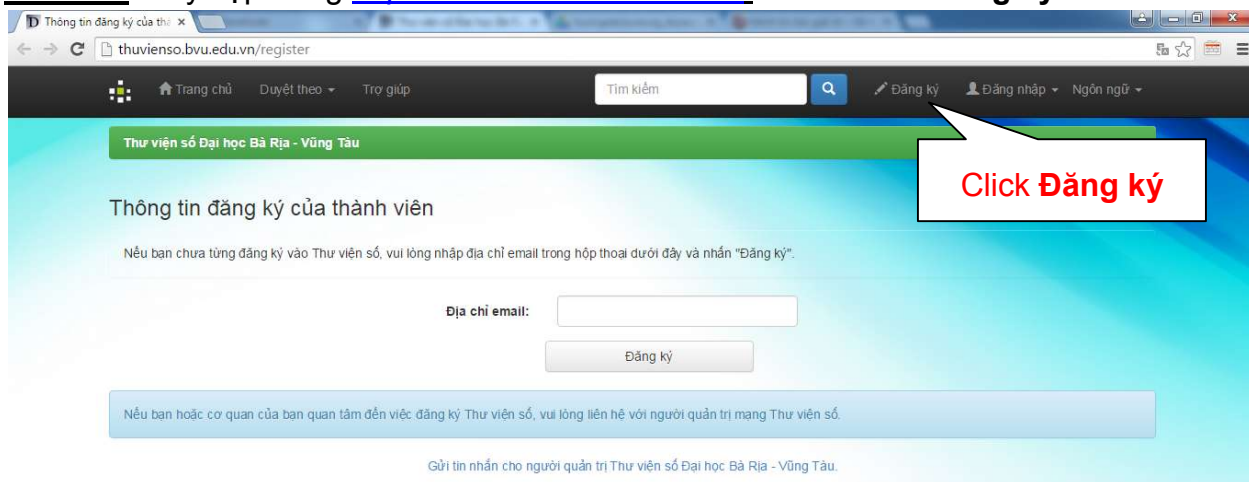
Thông tin đăng ký của thà ×

thuvienso.bvu.edu.vn/register

Trang chủ Duyệt theo Trợ giúp Tìm kiếm Đăng ký Đăng nhập Ngôn ngữ

Thư viện số Đại học Bà Rịa - Vũng Tàu

Click **Đăng ký**

Thông tin đăng ký của thành viên

Nếu bạn chưa từng đăng ký vào Thư viện số, vui lòng nhập địa chỉ email trong hộp thoại dưới đây và nhấn "Đăng ký".

Địa chỉ email:

Đăng ký

Nếu bạn hoặc cơ quan của bạn quan tâm đến việc đăng ký Thư viện số, vui lòng liên hệ với người quản trị mạng Thư viện số.

Gửi tin nhắn cho người quản trị Thư viện số Đại học Bà Rịa - Vũng Tàu.